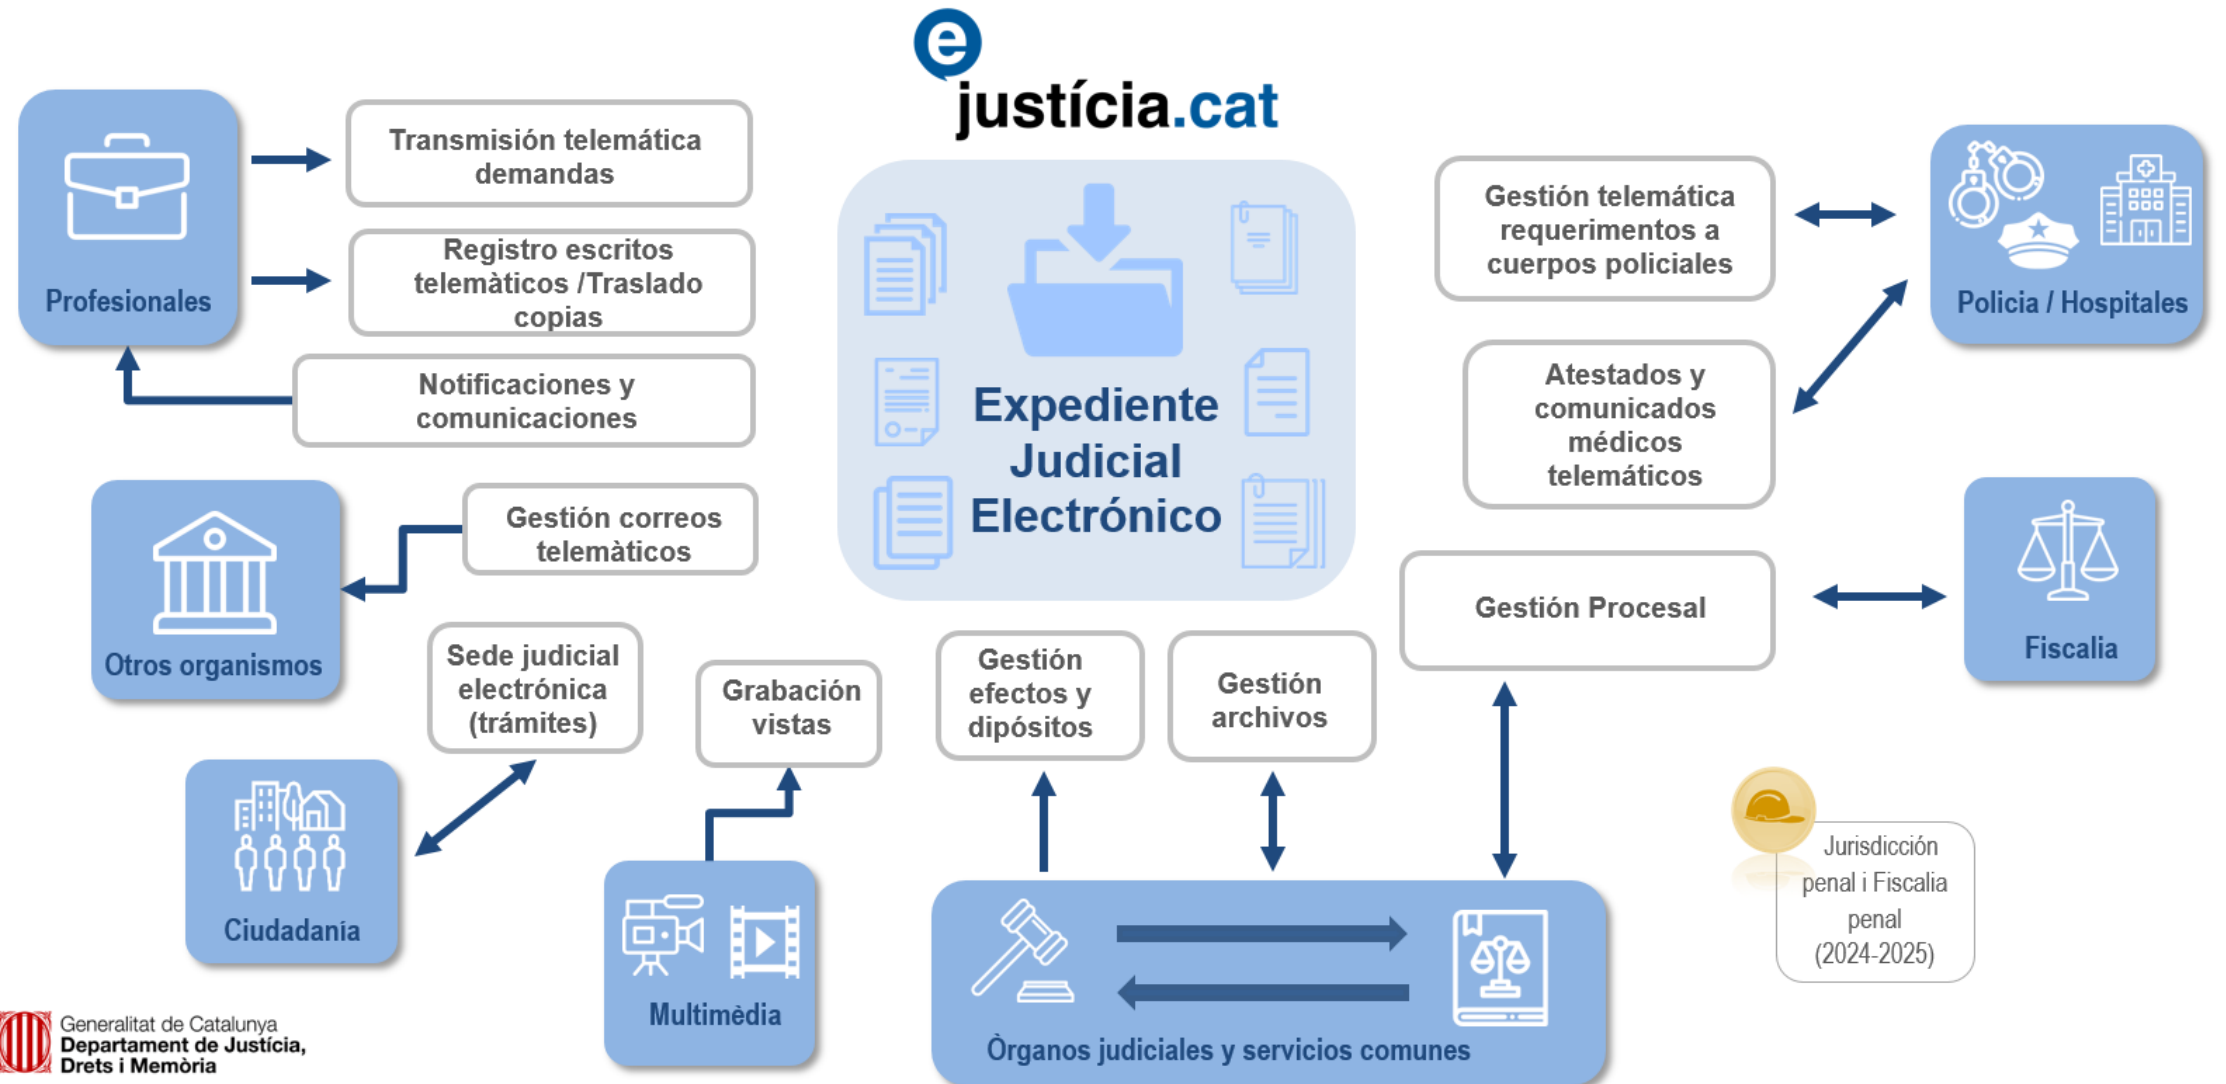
e justícia.cat

Profesionales

Transmisión telemática demandas

Registro escritos telemàticos /Traslado copias

Notificaciones y comunicaciones

Expediente Judicial Electrónico

Gestión telemática requerimentos a cuerpos policiales

Policia / Hospitales

Atestados y comunicados médicos telemáticos

Otros organismos

Gestión correos telemàticos

Gestión Procesal

Fiscalia

Sede judicial electrónica (trámites)

Grabación vistas

Gestión efectos y dipósitos

Gestión archivos

Ciudadanía

Multimèdia

Òrganos judiciales y servicios comunes

Jurisdicción penal i Fiscalia penal (2024-2025)

Generalitat de Catalunya
Departament de Justícia, Drets i Memòria